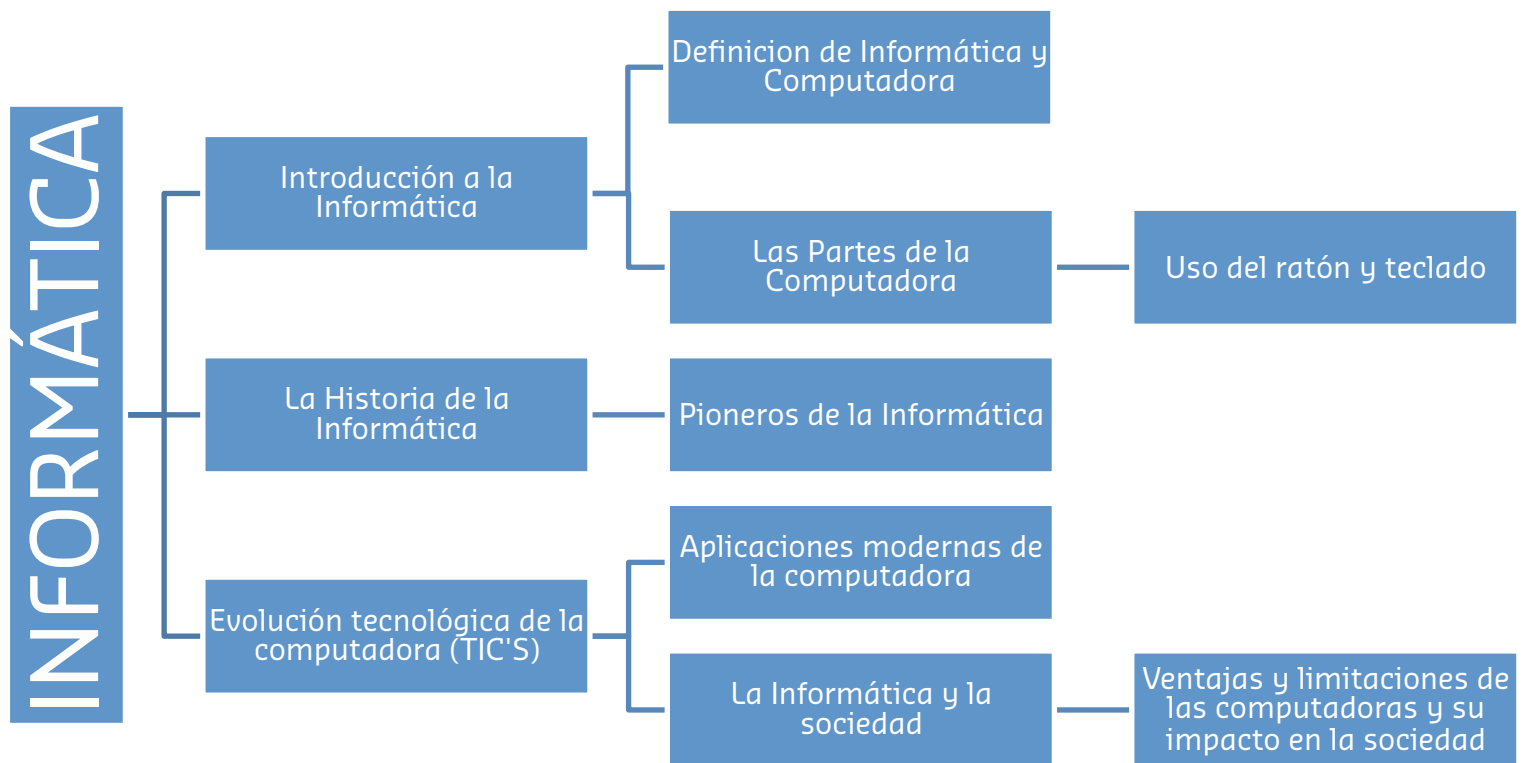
INFORMÁTICA

Introducción a la Informática

Definicion de Informática y Computadora

Las Partes de la Computadora

Uso del ratón y teclado

La Historia de la Informática

Pioneros de la Informática

Evolución tecnológica de la computadora (TIC'S)

Aplicaciones modernas de la computadora

La Informática y la sociedad

Ventajas y limitaciones de las computadoras y su impacto en la sociedad